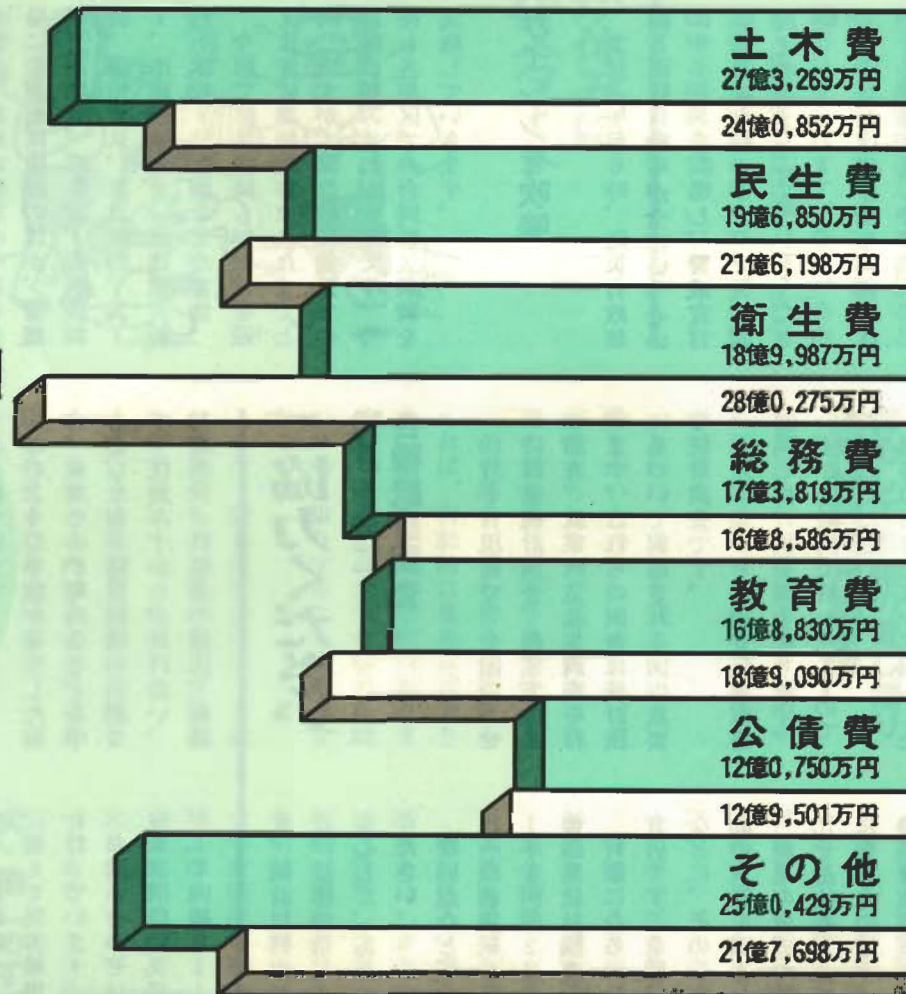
土木費
27億3,269万円
24億0,852万円
民生費
19億6,850万円
21億6,198万円
衛生費
18億9,987万円
28億0,275万円
総務費
17億3,819万円
16億8,586万円
教育費
16億8,830万円
18億9,090万円
公債費
12億0,750万円
12億9,501万円
その他
25億0,429万円
21億7,698万円